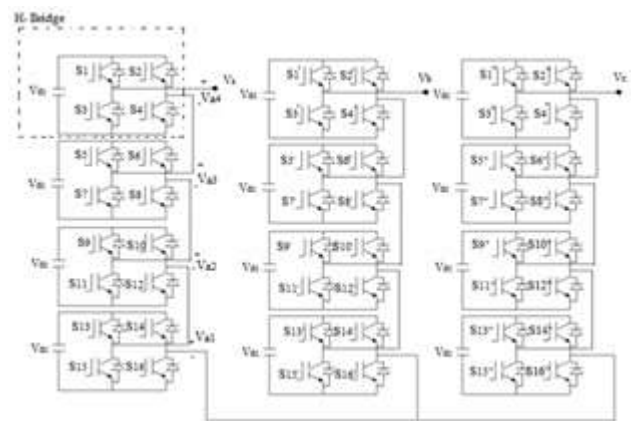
H- Bridge

Vdc
S1 S2
S3 S4
Va
Va4
Vdc
S5 S6
S7 S8
Va3
Vdc
S9 S10
S11 S12
Va2
Vdc
S13 S14
S15 S16
Va1

Vdc
S1' S2'
S3' S4'
Vb
Vdc
S5' S6'
S7' S8'
Vdc
S9' S10'
S11' S12'
Vdc
S13' S14'
S15' S16'

Vdc
S1" S2"
S3" S4"
Vc
Vdc
S5" S6"
S7" S8"
Vdc
S9" S10"
S11" S12"
Vdc
S13" S14"
S15" S16"